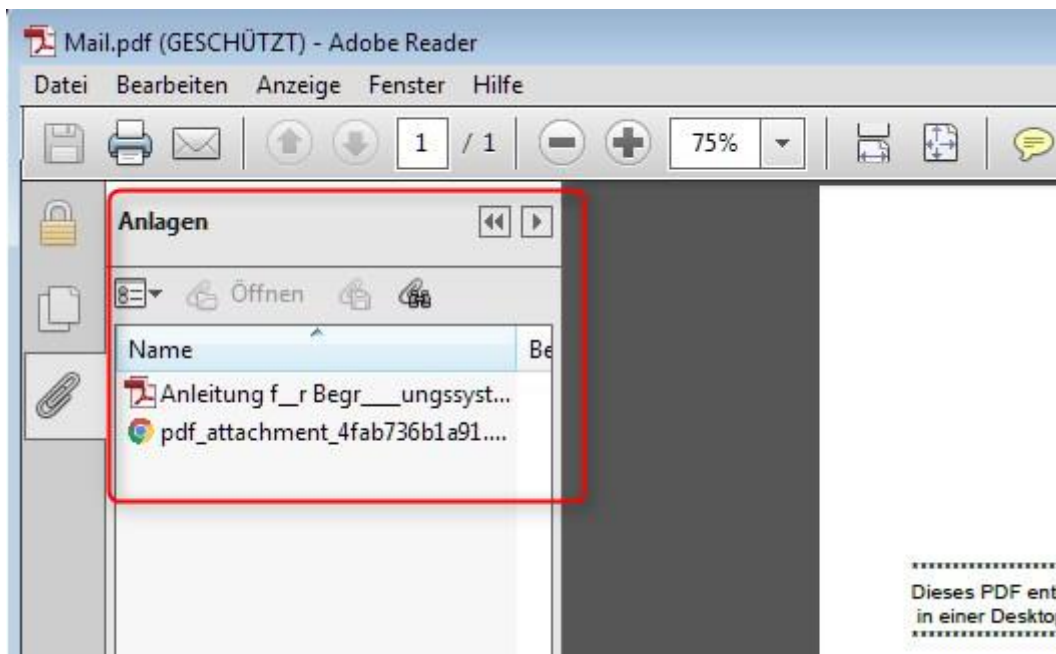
Mail.pdf (GESCHÜTZT) - Adobe Reader

Datei Bearbeiten Anzeige Fenster Hilfe

1 / 1 75%

Anlagen

Öffnen

Name Be

Anleitung f__r Begr___ungssyst...

pdf_attachment_4fab736b1a91....

Dieses PDF ent
in einer Deskto